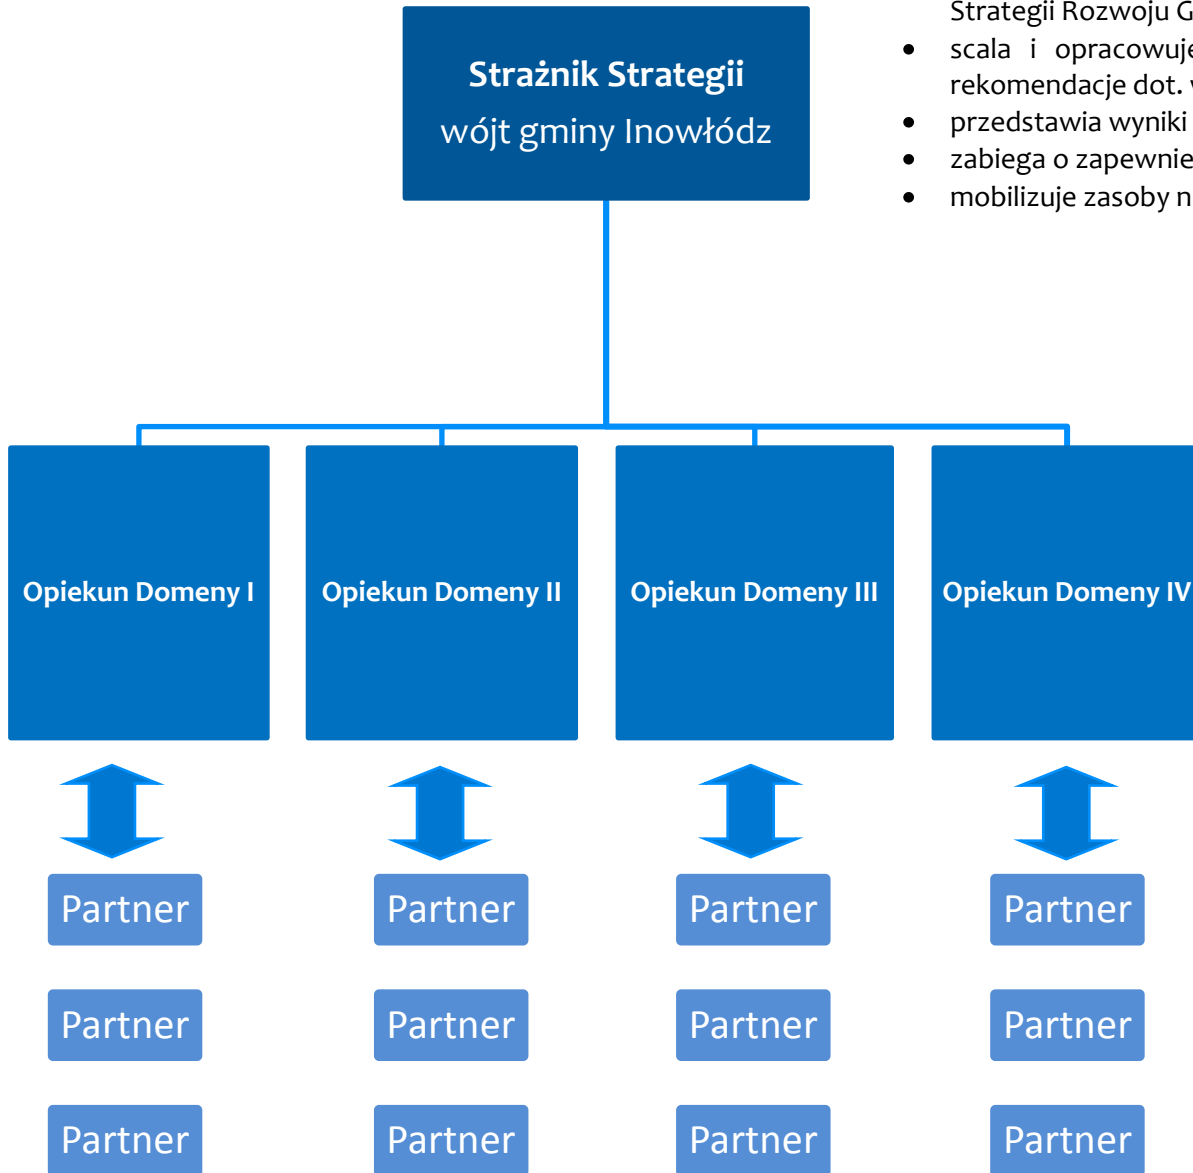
Strażnik Strategii
wójt gminy Inowłódz

Strategii Rozwoju G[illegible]
- scala i opracowuj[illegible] rekomendacje dot. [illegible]
- przedstawia wyniki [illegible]
- zabiega o zapewnie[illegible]
- mobilizuje zasoby n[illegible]

Opiekun Domeny I

Opiekun Domeny II

Opiekun Domeny III

Opiekun Domeny IV

Partner

Partner

Partner

Partner

Partner

Partner

Partner

Partner

Partner

Partner

Partner

Partner